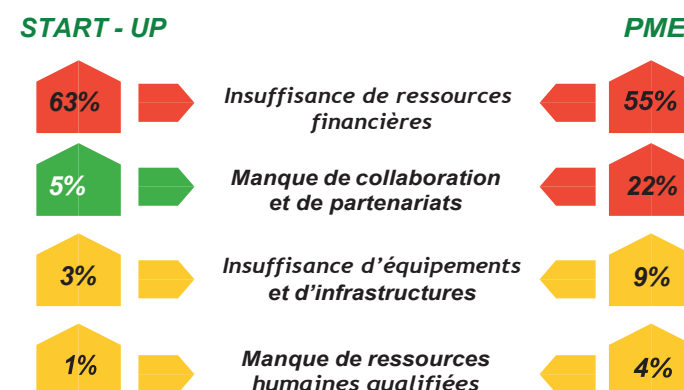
START - UP

PME

63%

Insuffisance de ressources financières

55%

5%

Manque de collaboration et de partenariats

22%

3%

Insuffisance d'équipements et d'infrastructures

9%

1%

Manque de ressources humaines qualifiées

4%